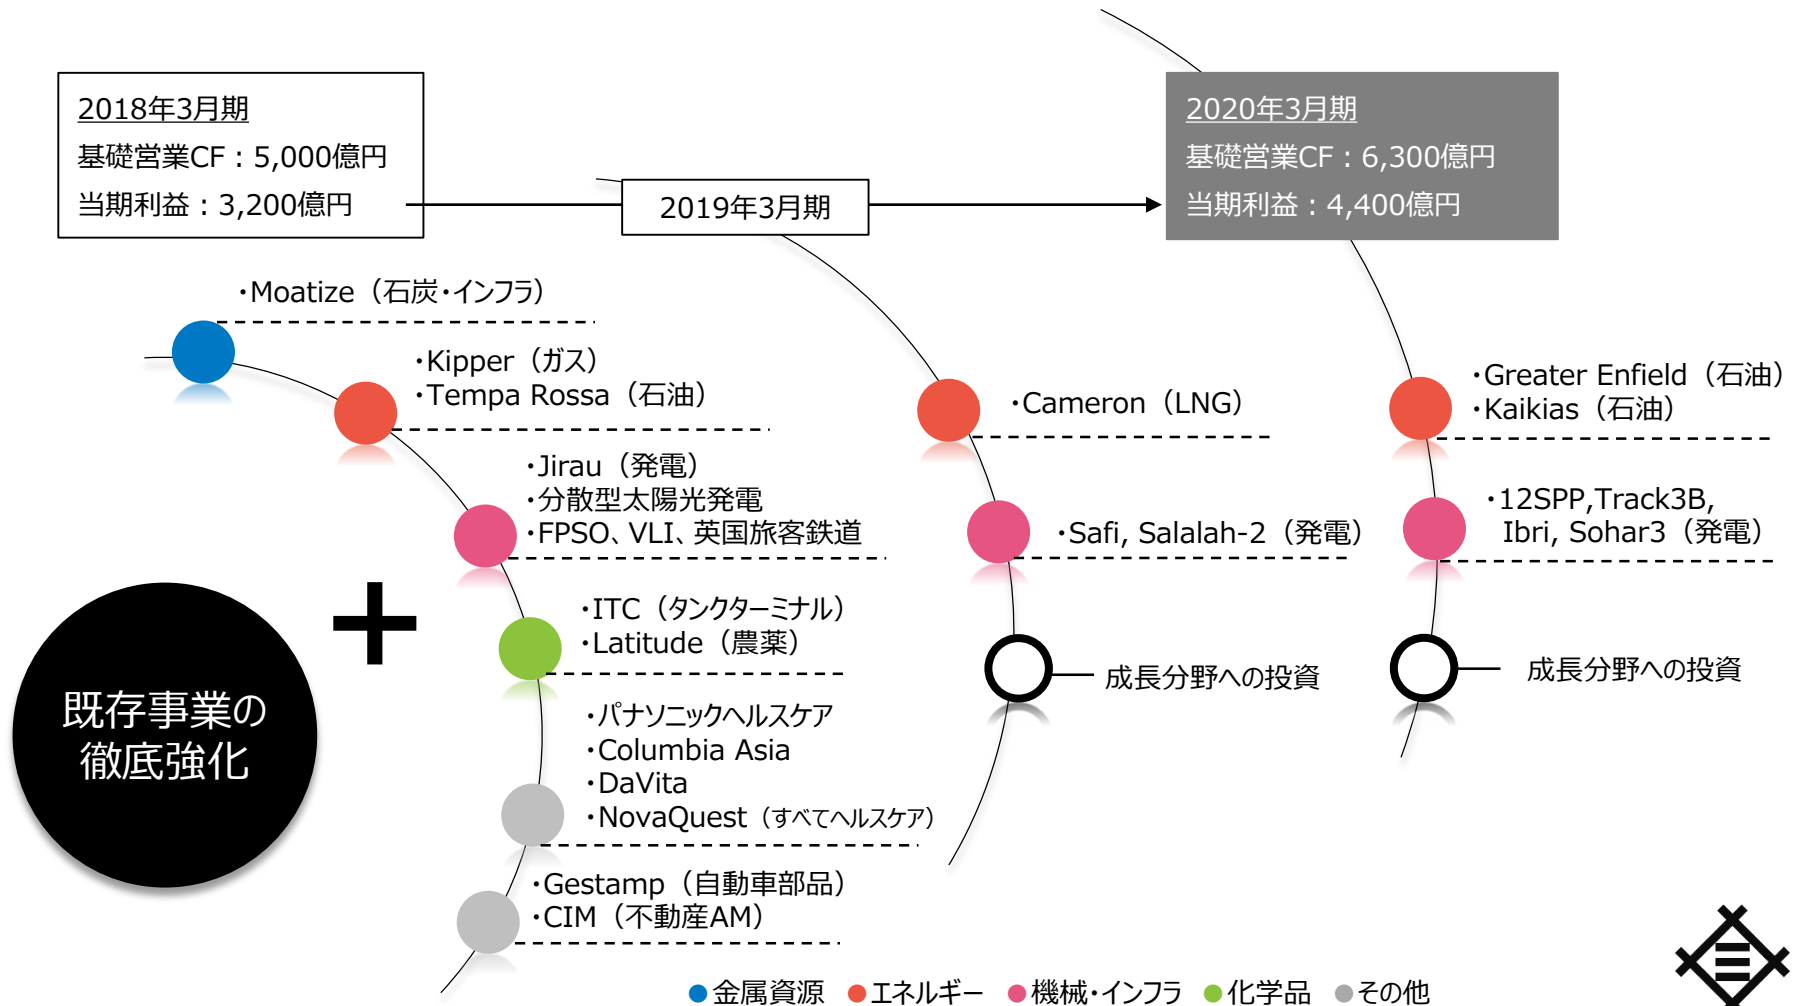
2018年3月期
基礎営業CF：5,000億円
当期利益：3,200億円

2019年3月期

2020年3月期
基礎営業CF：6,300億円
当期利益：4,400億円

・Moatize（石炭・インフラ）

・Kipper（ガス）
・Tempa Rossa（石油）

・Jirau（発電）
・分散型太陽光発電
・FPSO、VLI、英国旅客鉄道

・ITC（タンクターミナル）
・Latitude（農薬）

・パナソニックヘルスケア
・Columbia Asia
・DaVita
・NovaQuest（すべてヘルスケア）

・Gestamp（自動車部品）
・CIM（不動産AM）

既存事業の徹底強化

＋

・Cameron（LNG）

・Safi, Salalah-2（発電）

成長分野への投資

・Greater Enfield（石油）
・Kaikias（石油）

・12SPP,Track3B, Ibri, Sohar3（発電）

成長分野への投資

●金属資源 ●エネルギー ●機械・インフラ ●化学品 ●その他